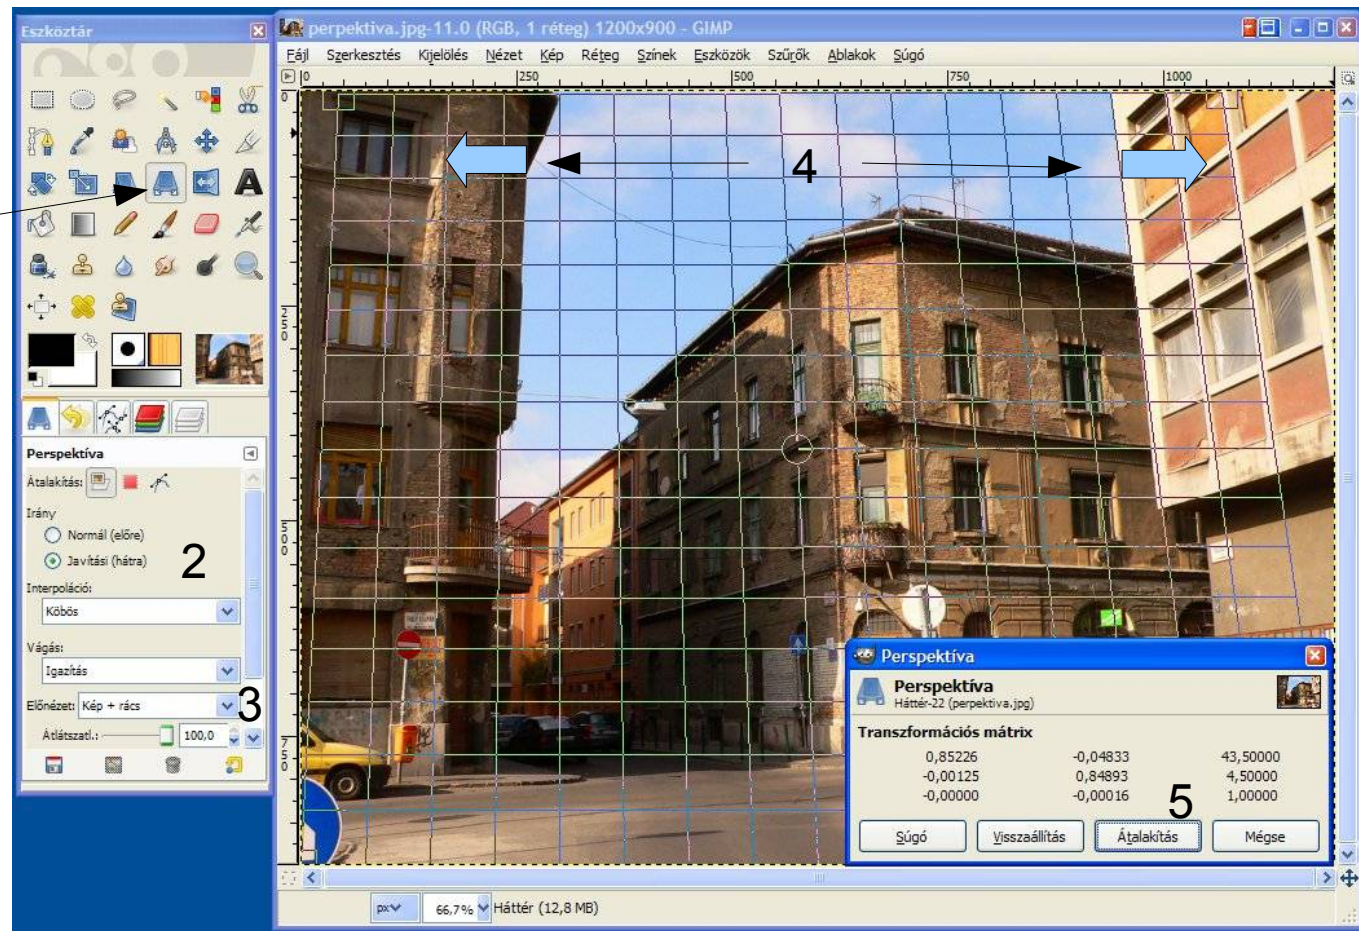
Eszköztár

Perspektíva
Átalakítás:
Irány
Normál (előre)
Javítási (hátra)
2
Interpoláció:
Köbös
Vágás:
Igazítás
Előnézet: Kép + rács
3
Átlátszatl.: 100,0

perpektiva.jpg-11.0 (RGB, 1 réteg) 1200x900 - GIMP
Fájl Szerkesztés Kijelölés Nézet Kép Réteg Színek Eszközök Szűrők Ablakok Súgó
0 250 500 750 1000

4

Perspektíva
Perspektíva
Háttér-22 (perpektiva.jpg)
Transzformációs mátrix

| 0,85226 | -0,04833 | 43,50000 |
|---|---|---|
| -0,00125 | 0,84893 | 4,50000 |
| -0,00000 | -0,00016 | 1,00000 |

5
Súgó Visszaállítás Átalakítás Mégse

px 66,7% Háttér (12,8 MB)